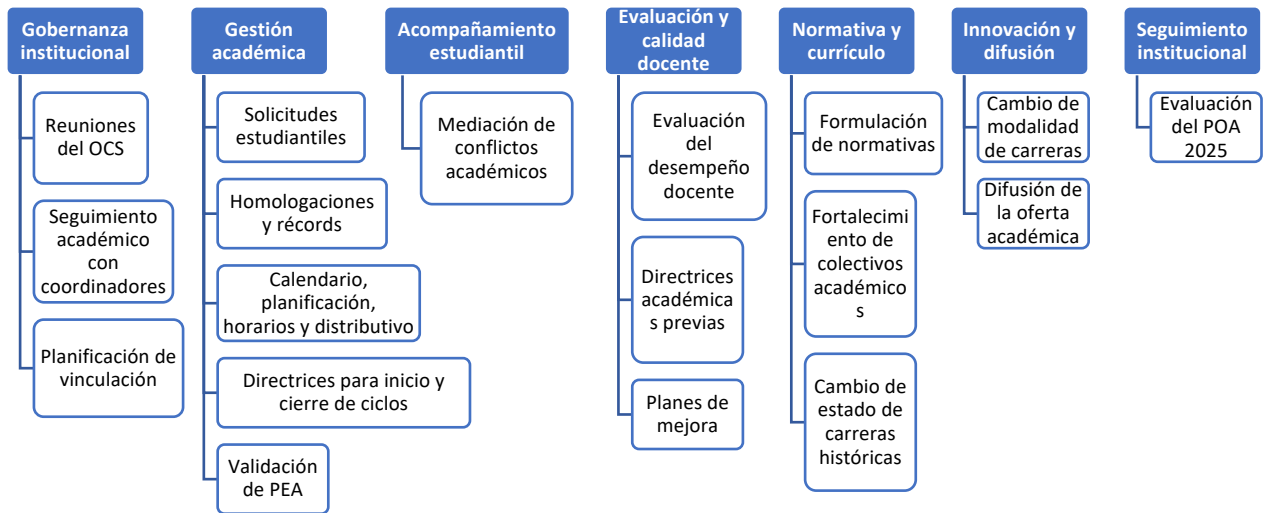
Gobernanza institucional

Reuniones del OCS

Seguimiento académico con coordinadores

Planificación de vinculación

Gestión académica

Solicitudes estudiantiles

Homologaciones y récords

Calendario, planificación, horarios y distributivo

Directrices para inicio y cierre de ciclos

Validación de PEA

Acompañamiento estudiantil

Mediación de conflictos académicos

Evaluación y calidad docente

Evaluación del desempeño docente

Directrices académicas previas

Planes de mejora

Normativa y currículo

Formulación de normativas

Fortalecimiento de colectivos académicos

Cambio de estado de carreras históricas

Innovación y difusión

Cambio de modalidad de carreras

Difusión de la oferta académica

Seguimiento institucional

Evaluación del POA 2025